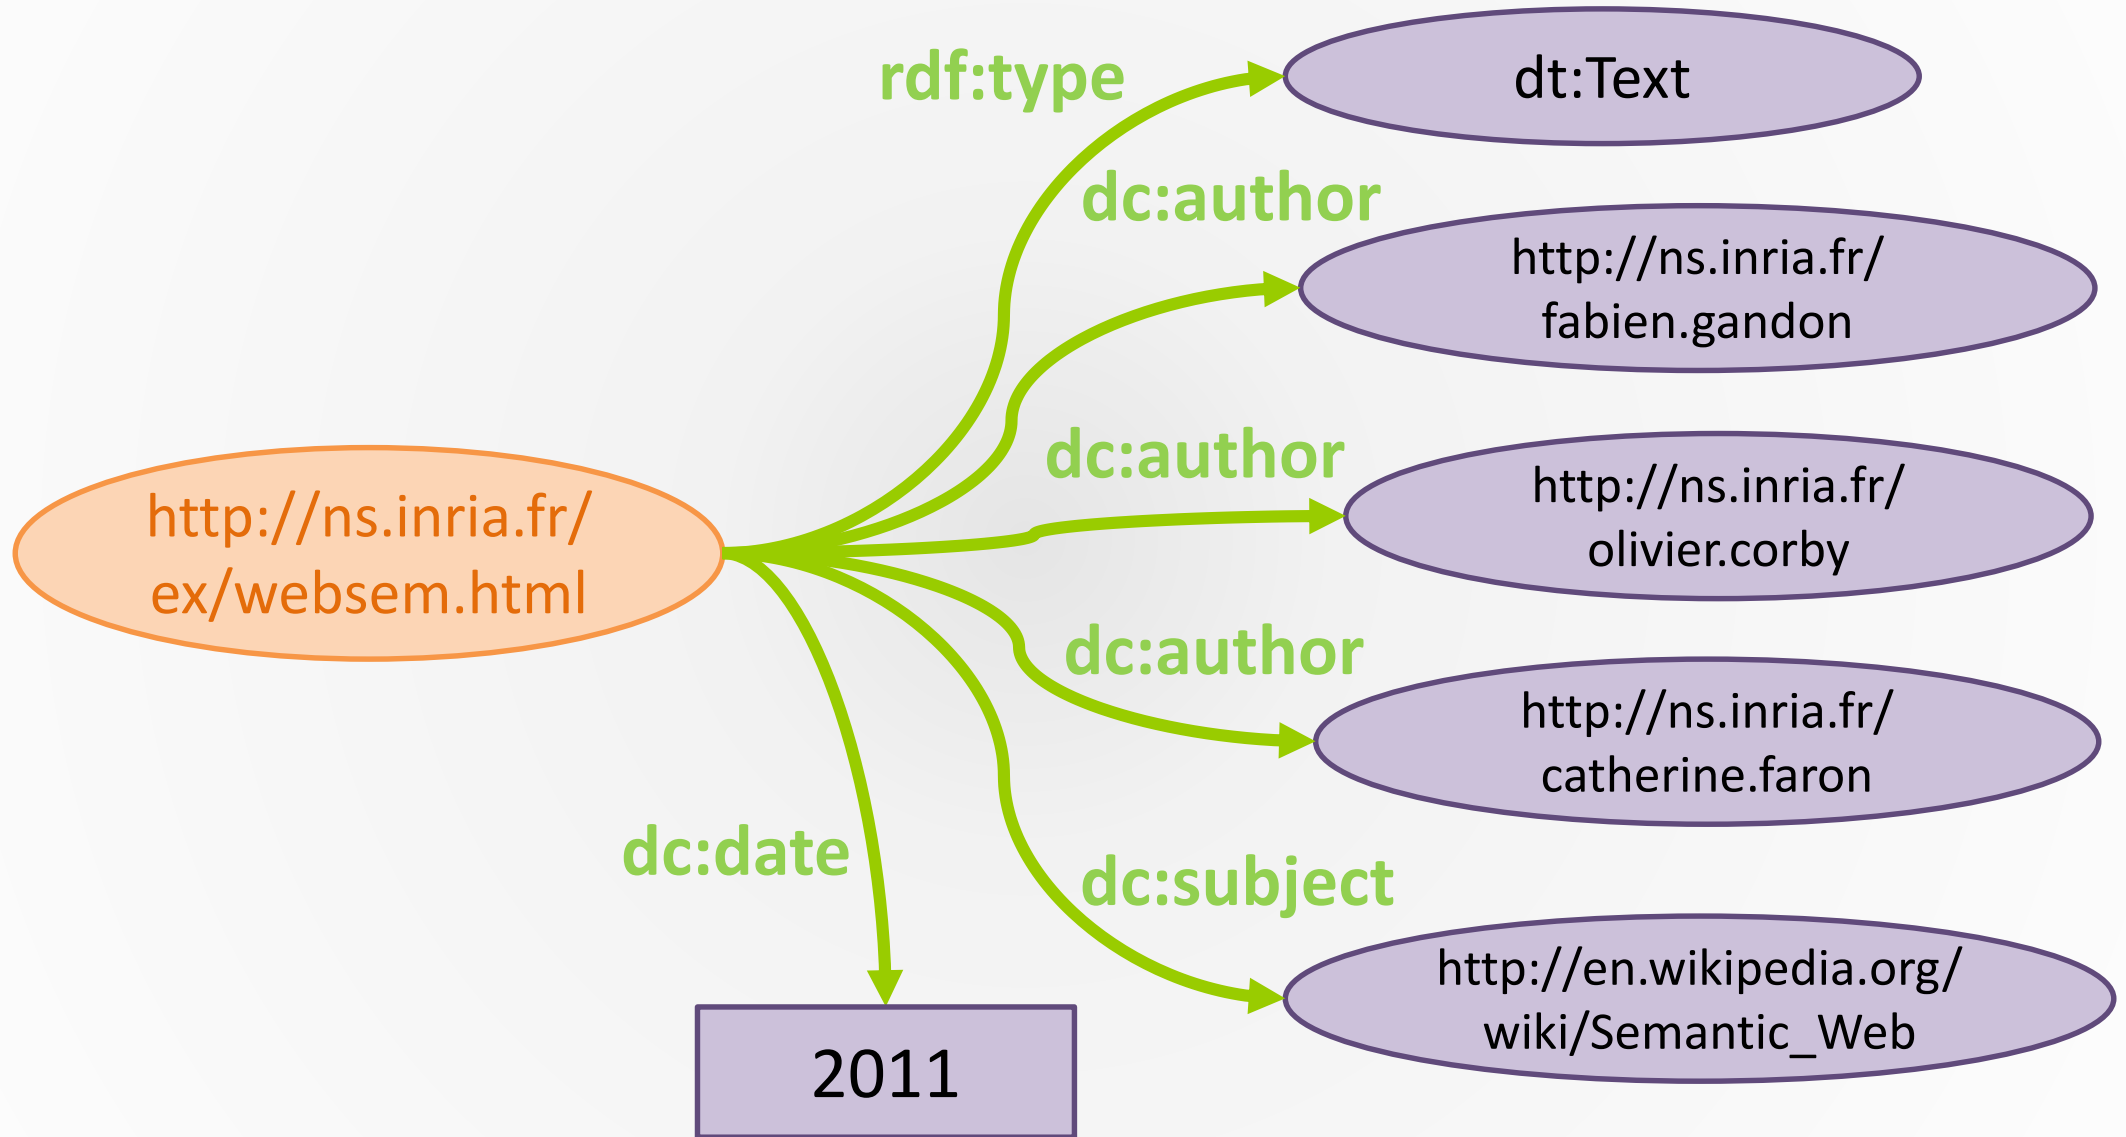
rdf:type
dt:Text
dc:author
http://ns.inria.fr/fabien.gandon
http://ns.inria.fr/ex/websem.html
dc:author
http://ns.inria.fr/olivier.corby
dc:author
http://ns.inria.fr/catherine.faron
dc:date
dc:subject
http://en.wikipedia.org/wiki/Semantic_Web
2011